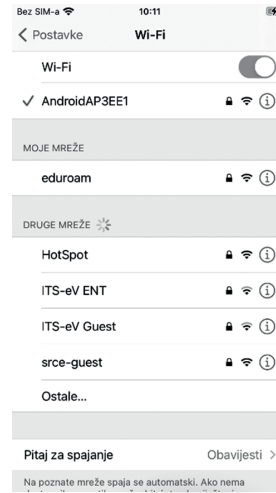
Bez SIM-a
10:11

Postavke
Wi-Fi

Wi-Fi

✓ AndroidAP3EE1

MOJE MREŽE

eduroam

DRUGE MREŽE

HotSpot

ITS-eV ENT

ITS-eV Guest

srce-guest

Ostale...

Pitaj za spajanje
Obavijesti >

Na poznate mreže spaja se automatski. Ako nema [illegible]